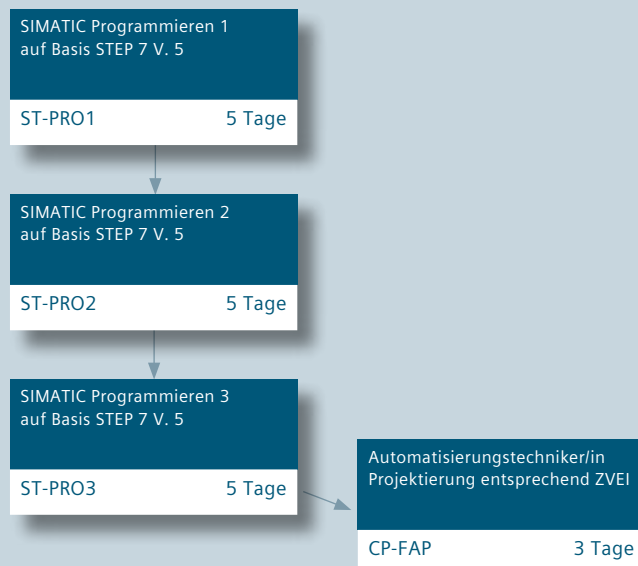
SIMATIC Programmieren 1
auf Basis STEP 7 V. 5

ST-PRO1 5 Tage

SIMATIC Programmieren 2
auf Basis STEP 7 V. 5

ST-PRO2 5 Tage

SIMATIC Programmieren 3
auf Basis STEP 7 V. 5

ST-PRO3 5 Tage

Automatisierungstechniker/in
Projektierung entsprechend ZVEI

CP-FAP 3 Tage